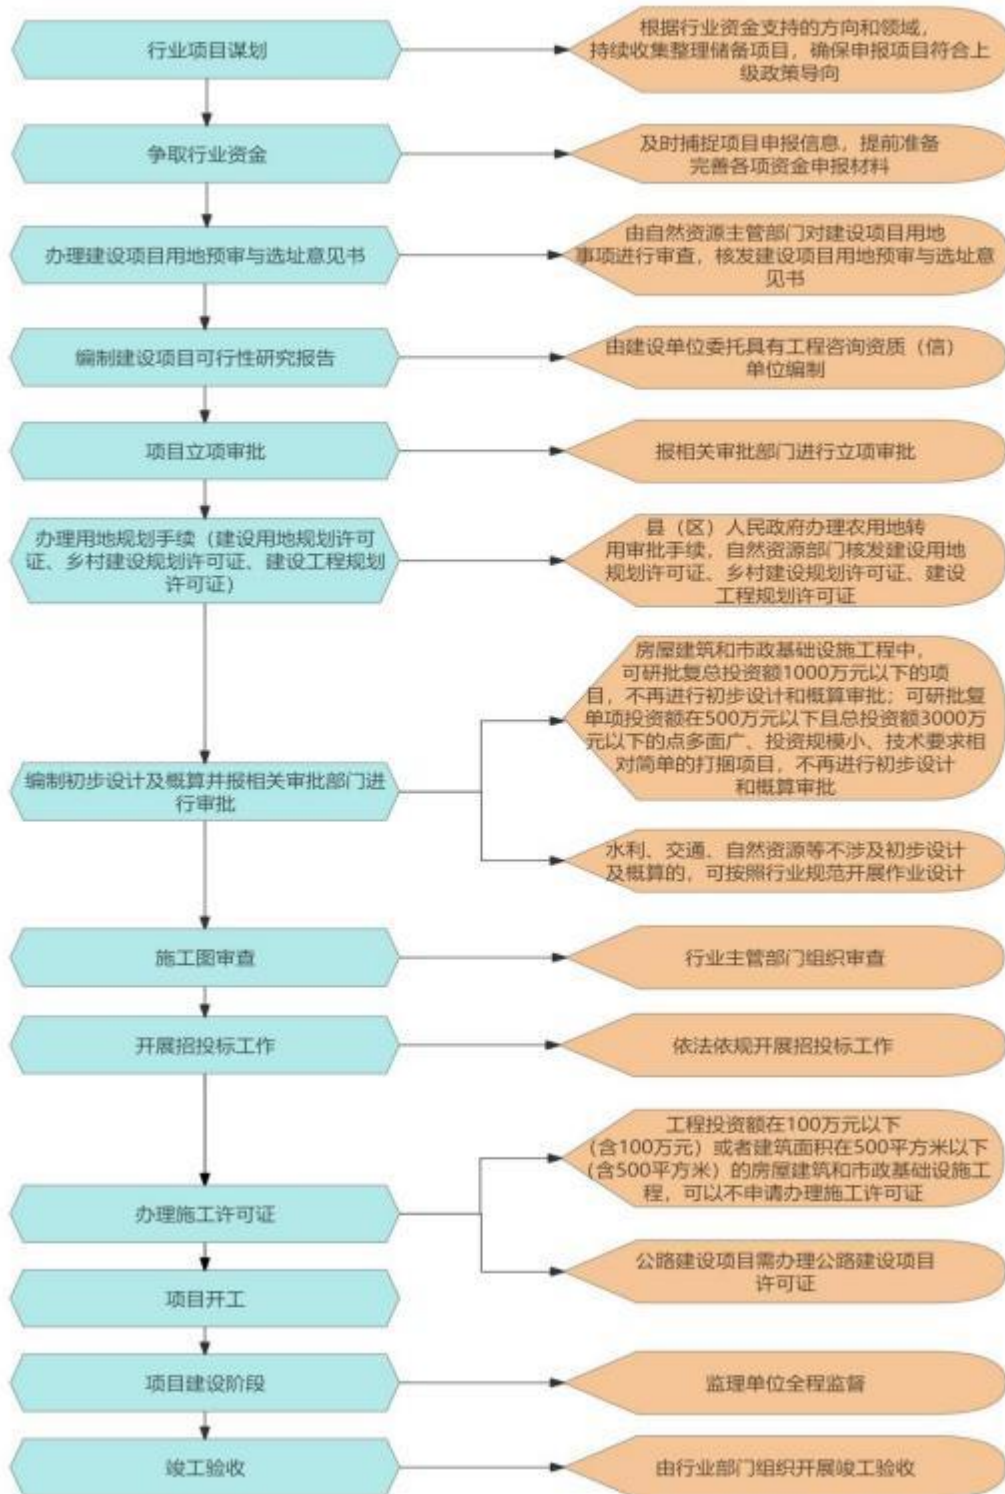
行业项目谋划

根据行业资金支持的方向和领域，持续收集整理储备项目，确保申报项目符合上级政策导向

争取行业资金

及时捕捉项目申报信息，提前准备完善各项资金申报材料

办理建设项目用地预审与选址意见书

由自然资源主管部门对建设项目用地事项进行审查，核发建设项目用地预审与选址意见书

编制建设项目可行性研究报告

由建设单位委托具有工程咨询资质（信）单位编制

项目立项审批

报相关审批部门进行立项审批

办理用地规划手续（建设用地规划许可证、乡村建设规划许可证、建设工程规划许可证）

县（区）人民政府办理农用地转用审批手续，自然资源部门核发建设用地规划许可证、乡村建设规划许可证、建设工程规划许可证

编制初步设计及概算并报相关审批部门进行审批

房屋建筑和市政基础设施工程中，可研批复总投资额1000万元以下的项目，不再进行初步设计和概算审批；可研批复单项投资额在500万元以下且总投资额3000万元以下的点多面广、投资规模小、技术要求相对简单的打捆项目，不再进行初步设计和概算审批

水利、交通、自然资源等不涉及初步设计及概算的，可按照行业规范开展作业设计

施工图审查

行业主管部门组织审查

开展招投标工作

依法依规开展招投标工作

办理施工许可证

工程投资额在100万元以下（含100万元）或者建筑面积在500平方米以下（含500平方米）的房屋建筑和市政基础设施工程，可以不申请办理施工许可证

公路建设项目需办理公路建设项目许可证

项目开工

项目建设阶段

监理单位全程监督

竣工验收

由行业部门组织开展竣工验收